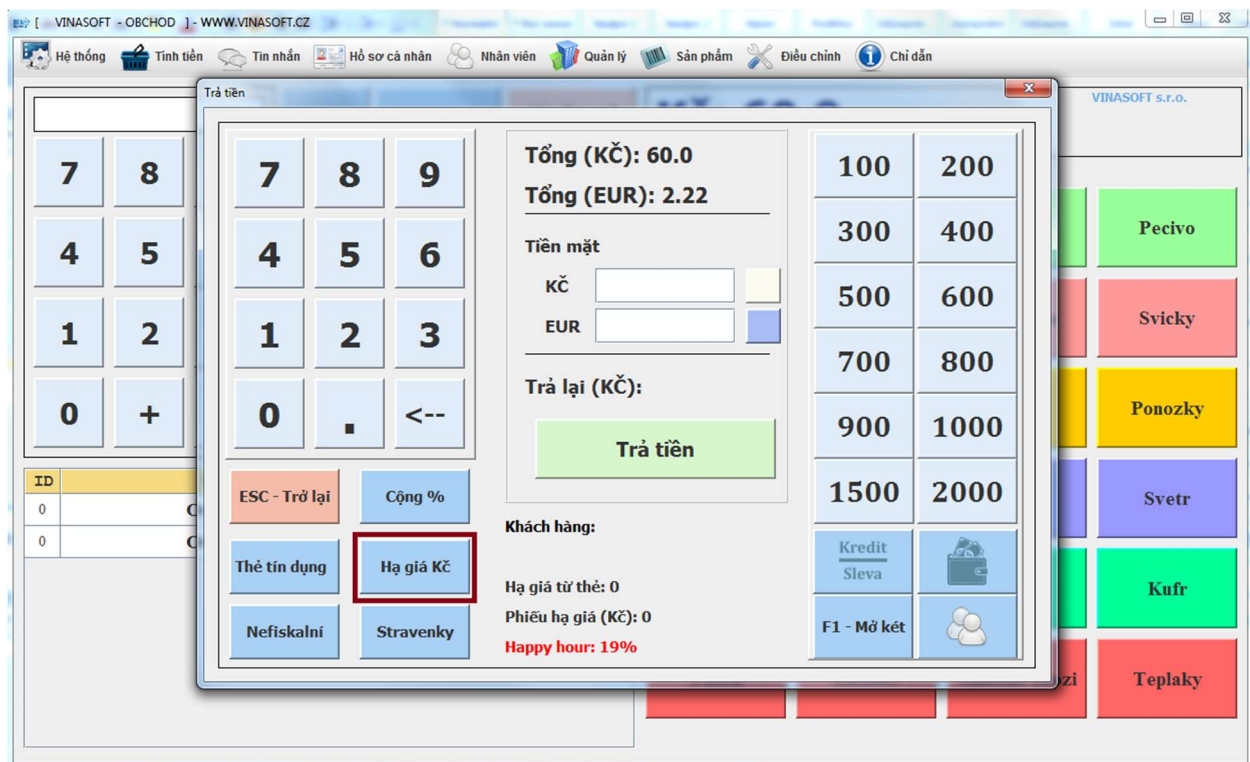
[ VINASOFT - OBCHOD ] - WWW.VINASOFT.CZ

Hệ thống Tính tiền Tin nhắn Hồ sơ cá nhân Nhân viên Quản lý Sản phẩm Điều chỉnh Chỉ dẫn

VINASOFT s.r.o.

7 8
4 5
1 2
0 +

| ID | |
|---|---|
| 0 | C |
| 0 | C |

Pecivo
Svicky
Ponozky
Svetr
Kufr
Teplaky
zi

Trả tiền

7 8 9
4 5 6
1 2 3
0 . <--

ESC - Trở lại
Cộng %
Thẻ tín dụng
Hạ giá Kč
Nefiskalní
Stravenky

Tổng (KČ): 60.0
Tổng (EUR): 2.22

Tiền mặt
KČ
EUR

Trả lại (KČ):

Trả tiền

Khách hàng:

Hạ giá từ thẻ: 0
Phiếu hạ giá (Kč): 0
Happy hour: 19%

100 200
300 400
500 600
700 800
900 1000
1500 2000
Kredit
Sleva
F1 - Mở két